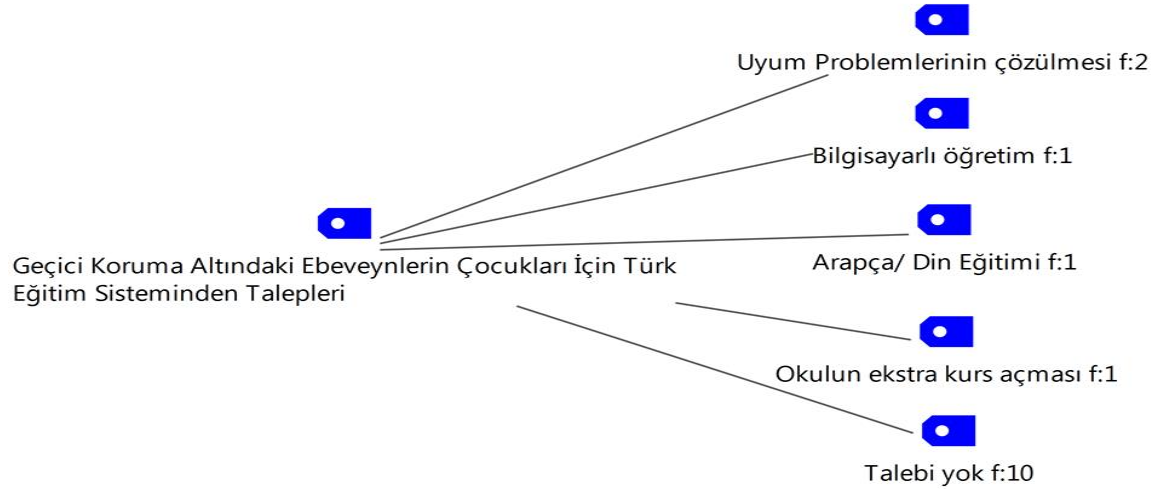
Uyum Problemlerinin çözülmesi f:2

Bilgisayarlı öğretim f:1

Geçici Koruma Altındaki Ebeveynlerin Çocukları İçin Türk Eğitim Sisteminden Talepleri

Arapça/ Din Eğitimi f:1

Okulun ekstra kurs açması f:1

Talebi yok f:10